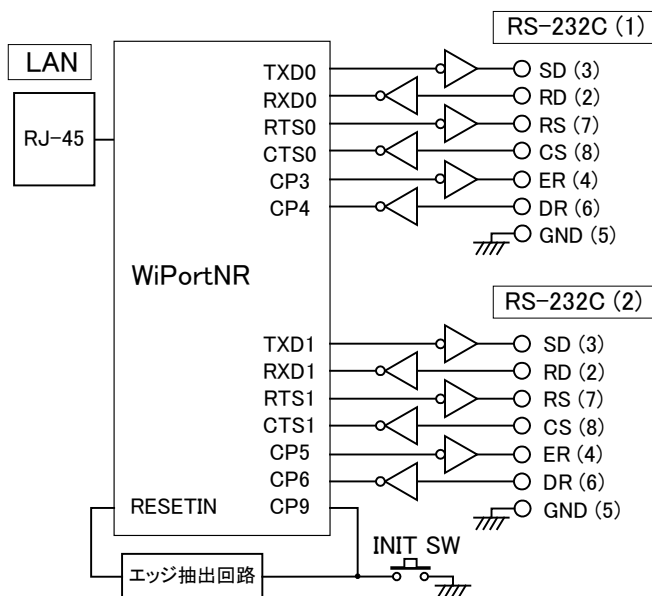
LAN

RJ-45

WiPortNR

TXD0
RXD0
RTS0
CTS0
CP3
CP4

RS-232C (1)

SD (3)
RD (2)
RS (7)
CS (8)
ER (4)
DR (6)
GND (5)

RS-232C (2)

TXD1
RXD1
RTS1
CTS1
CP5
CP6

SD (3)
RD (2)
RS (7)
CS (8)
ER (4)
DR (6)
GND (5)

RESETIN
CP9

INIT SW

エッジ抽出回路